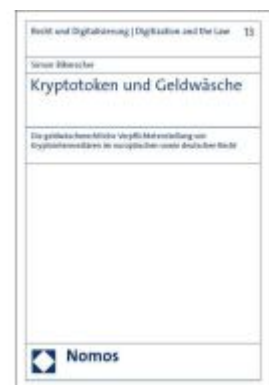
Recht und Digitalisierung | Digitization and the Law 15

Simon Albrecht

Kryptotoken und Geldwäsche

Die geldwäscherechtliche Verpflichtetenstellung von Kryptointermediären im europäischen sowie deutschen Recht

Nomos